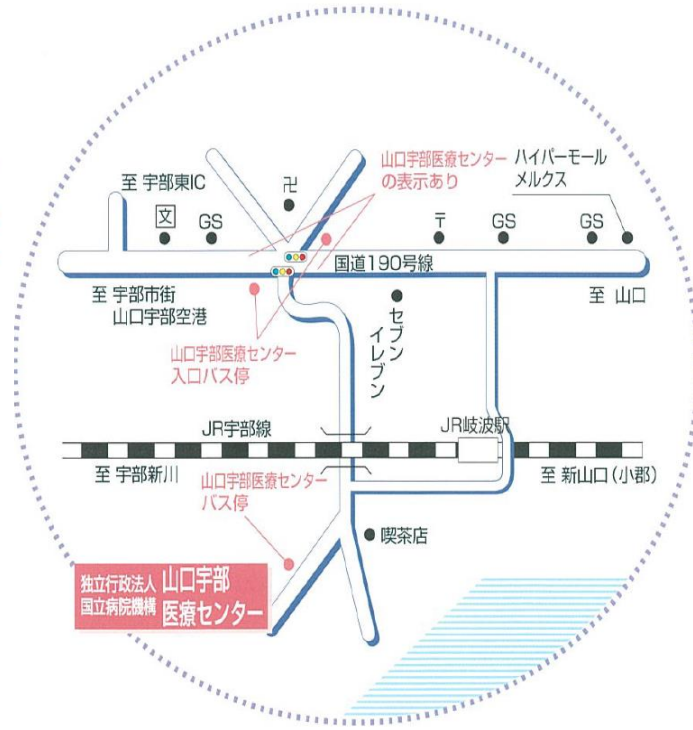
至 宇部東IC

卍

山口宇部医療センターの表示あり

ハイパーモールメルクス

GS

〒

GS

GS

国道190号線

至 宇部市街
山口宇部空港

至 山口

山口宇部医療センター入口バス停

セブンイレブン

JR宇部線

JR岐波駅

至 宇部新川

至 新山口（小郡）

山口宇部医療センターバス停

喫茶店

独立行政法人 国立病院機構 山口宇部医療センター